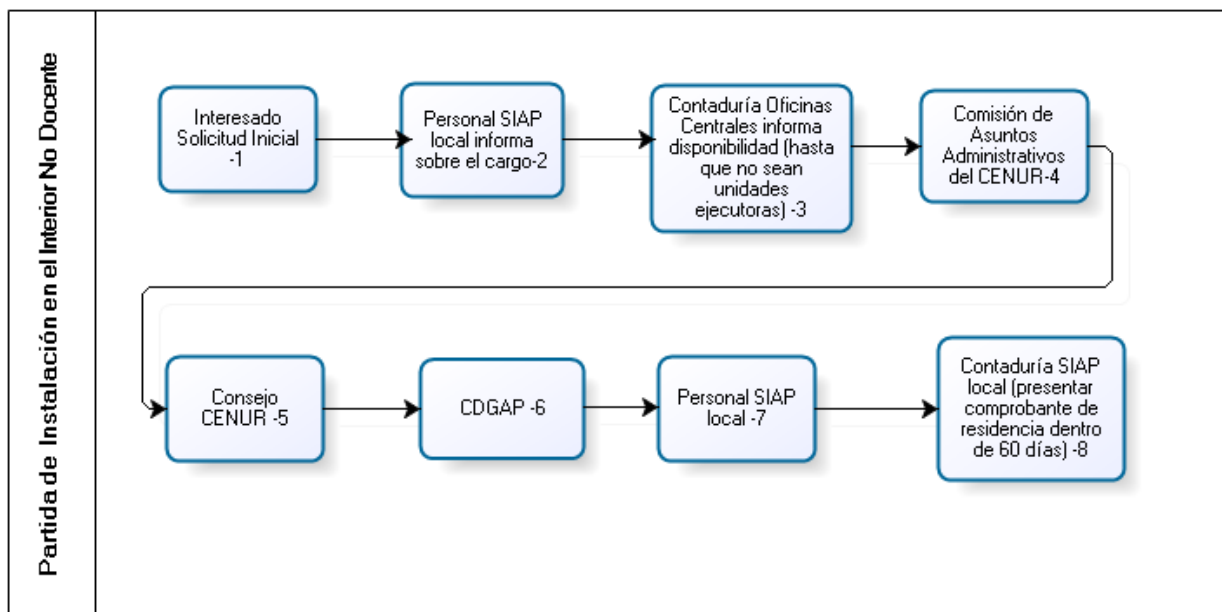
Partida de Instalación en el Interior No Docente

Interesado Solicitud Inicial -1

Personal SIAP local informa sobre el cargo-2

Contaduría Oficinas Centrales informa disponibilidad (hasta que no sean unidades ejecutoras) -3

Comisión de Asuntos Administrativos del CENUR-4

Consejo CENUR -5

CDGAP -6

Personal SIAP local -7

Contaduría SIAP local (presentar comprobante de residencia dentro de 60 días) -8